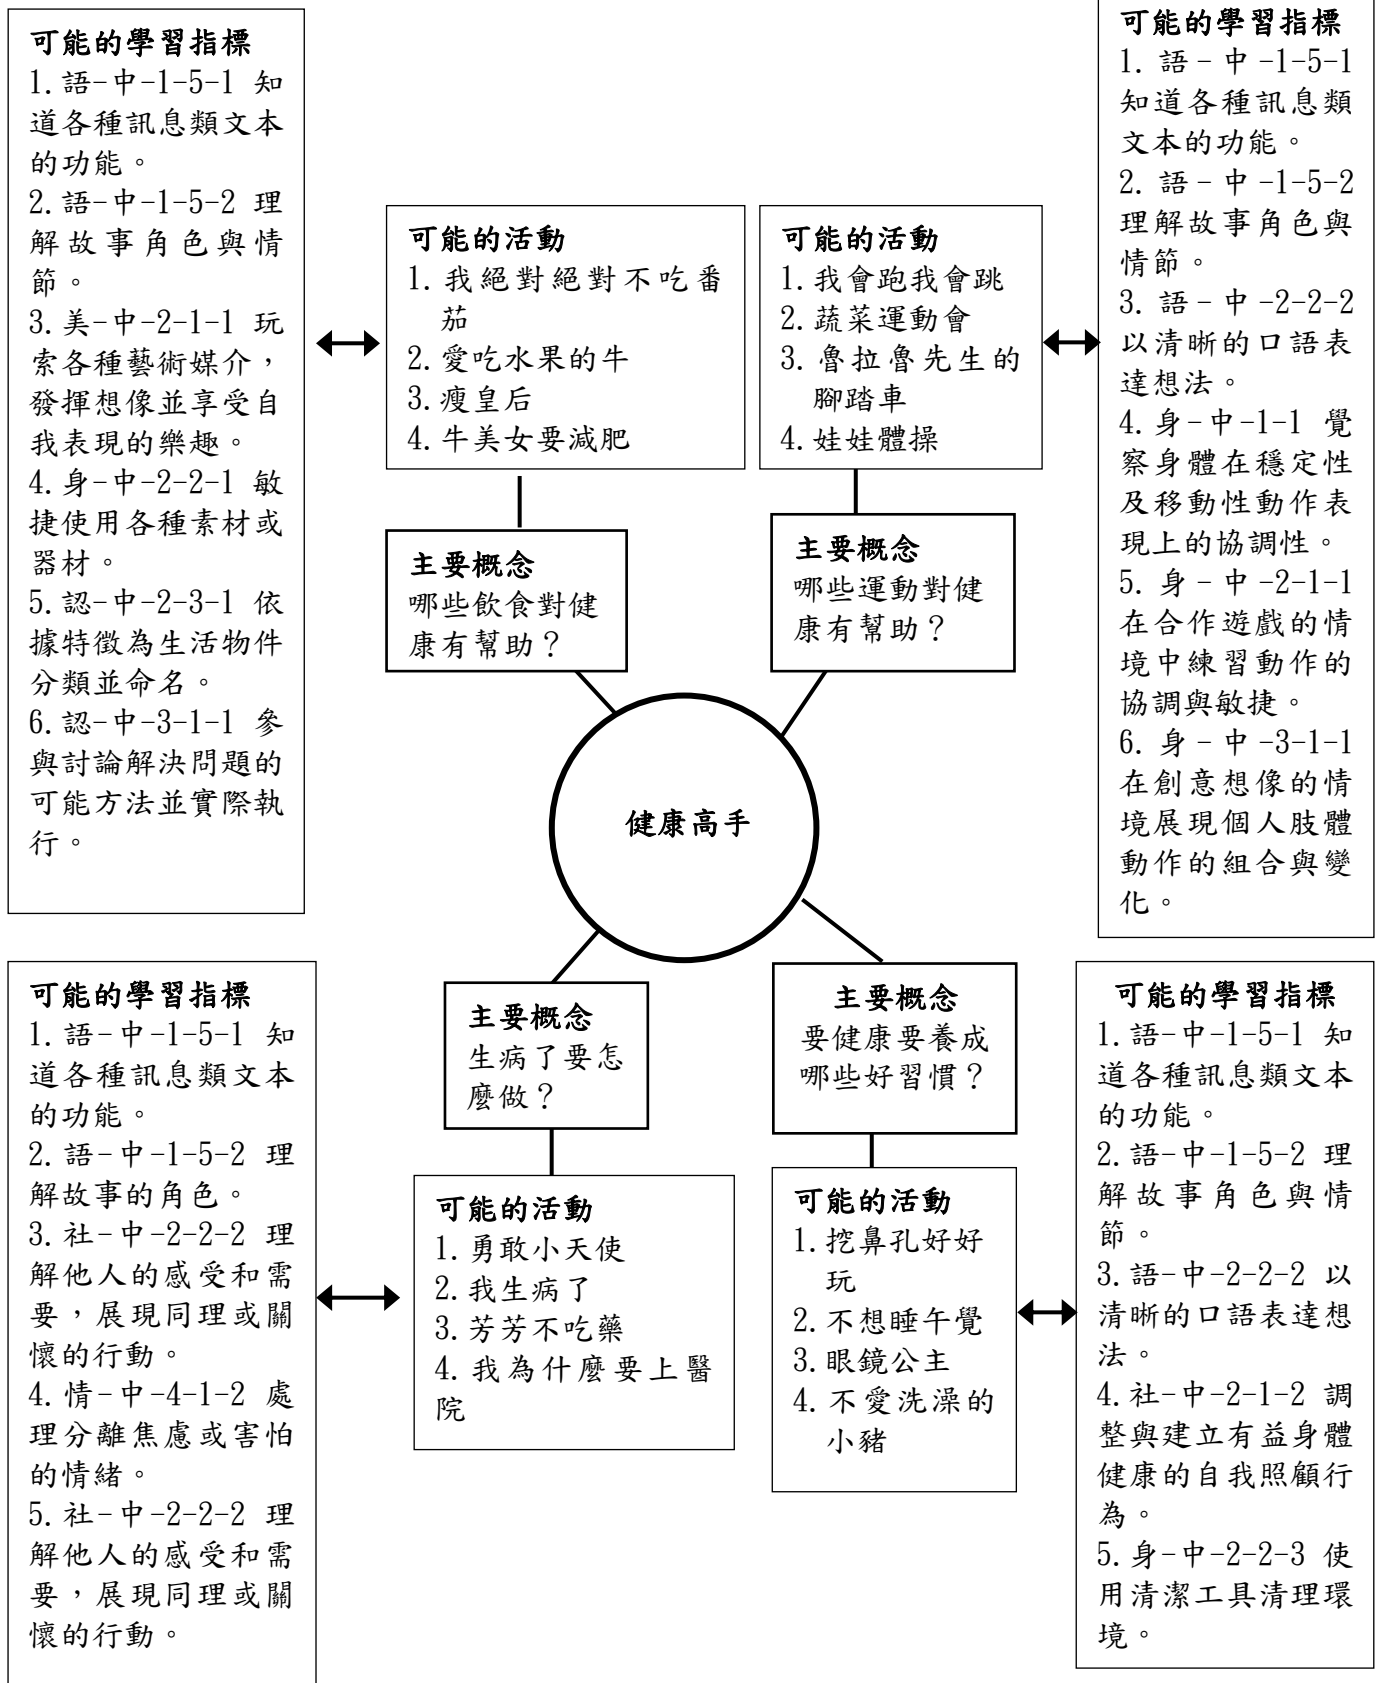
可能的學習指標
1. 語-中-1-5-1 知道各種訊息類文本的功能。
2. 語-中-1-5-2 理解故事角色與情節。
3. 美-中-2-1-1 玩索各種藝術媒介，發揮想像並享受自我表現的樂趣。
4. 身-中-2-2-1 敏捷使用各種素材或器材。
5. 認-中-2-3-1 依據特徵為生活物件分類並命名。
6. 認-中-3-1-1 參與討論解決問題的可能方法並實際執行。

可能的活動
1. 我絕對絕對不吃番茄
2. 愛吃水果的牛
3. 瘦皇后
4. 牛美女要減肥

主要概念
哪些飲食對健康有幫助？

可能的活動
1. 我會跑我會跳
2. 蔬菜運動會
3. 魯拉魯先生的腳踏車
4. 娃娃體操

主要概念
哪些運動對健康有幫助？

可能的學習指標
1. 語－中 -1-5-1 知道各種訊息類文本的功能。
2. 語－中 -1-5-2 理解故事角色與情節。
3. 語－中 -2-2-2 以清晰的口語表達想法。
4. 身－中 -1-1 覺察身體在穩定性及移動性動作表現上的協調性。
5. 身－中 -2-1-1 在合作遊戲的情境中練習動作的協調與敏捷。
6. 身－中 -3-1-1 在創意想像的情境展現個人肢體動作的組合與變化。

健康高手

可能的學習指標
1. 語-中-1-5-1 知道各種訊息類文本的功能。
2. 語-中-1-5-2 理解故事的角色。
3. 社-中-2-2-2 理解他人的感受和需要，展現同理或關懷的行動。
4. 情-中-4-1-2 處理分離焦慮或害怕的情緒。
5. 社-中-2-2-2 理解他人的感受和需要，展現同理或關懷的行動。

主要概念
生病了要怎麼做？

可能的活動
1. 勇敢小天使
2. 我生病了
3. 芳芳不吃藥
4. 我為什麼要上醫院

主要概念
要健康要養成哪些好習慣？

可能的活動
1. 挖鼻孔好好玩
2. 不想睡午覺
3. 眼鏡公主
4. 不愛洗澡的小豬

可能的學習指標
1. 語-中-1-5-1 知道各種訊息類文本的功能。
2. 語-中-1-5-2 理解故事角色與情節。
3. 語-中-2-2-2 以清晰的口語表達想法。
4. 社-中-2-1-2 調整與建立有益身體健康的自我照顧行為。
5. 身-中-2-2-3 使用清潔工具清理環境。